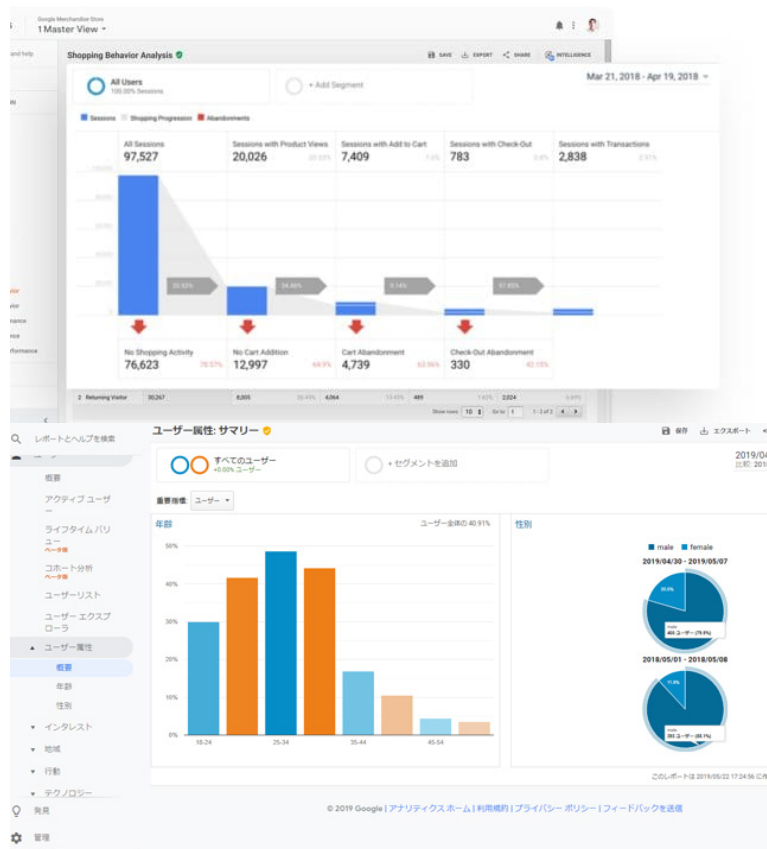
Google Merchandise Store
1 Master View

Shopping Behavior Analysis

SAVE EXPORT SHARE INTELLIGENCE

All Users
100.00% Sessions

+ Add Segment

Mar 21, 2018 - Apr 19, 2018

Sessions Shopping Progression Abandonments

| All Sessions | Sessions with Product Views | Sessions with Add to Cart | Sessions with Check-Out | Sessions with Transactions |
|---|---|---|---|---|
| 97,527 | 20,026 20.53% | 7,409 7.6% | 783 0.8% | 2,838 2.91% |

20.53% 36.99% 9.14% 97.85%

| No Shopping Activity | No Cart Addition | Cart Abandonment | Check-Out Abandonment |
|---|---|---|---|
| 76,623 78.57% | 12,997 64.9% | 4,739 63.96% | 330 42.15% |

2 Returning Visitor 30,267 8,005 26.45% 4,064 13.43% 489 1.62% 2,024 6.69%

Show rows 10 Go to 1 1 - 2 of 2

レポートとヘルプを検索

ユーザー属性: サマリー

保存 エクスポート

すべてのユーザー
+0.00% ユーザー

+ セグメントを追加

2019/04
比較: 2018

重要指標: ユーザー

年齢

ユーザー全体の 40.91%

50%
40%
30%
20%
10%
0%
18-24 25-34 35-44 45-54

性別

male female

2019/04/30 - 2019/05/07

male
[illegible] ユーザー (79.9%)

2018/05/01 - 2018/05/08

male
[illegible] ユーザー (80.1%)

このレポートは 2019/05/22 17:24:56 に作

概要
アクティブ ユーザー
ライフタイム バリュー
ベータ版
コホート分析
ベータ版
ユーザーリスト
ユーザー エクスプローラ
ユーザー属性
概要
年齢
性別
インタレスト
地域
行動
テクノロジー

発見
管理

© 2019 Google | アナリティクス ホーム | 利用規約 | プライバシー ポリシー | フィードバックを送信